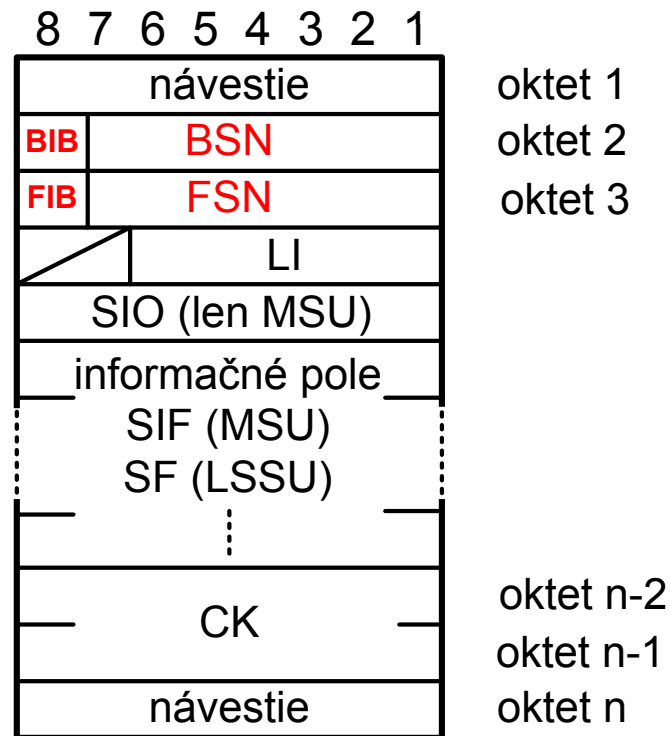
8 7 6 5 4 3 2 1

| návestie | oktet 1 |
|---|---|
| BIB BSN | oktet 2 |
| FIB FSN | oktet 3 |
| LI | |
| SIO (len MSU) | |
| informačné pole SIF (MSU) SF (LSSU) | |
| CK | oktet n-2 oktet n-1 |
| návestie | oktet n |